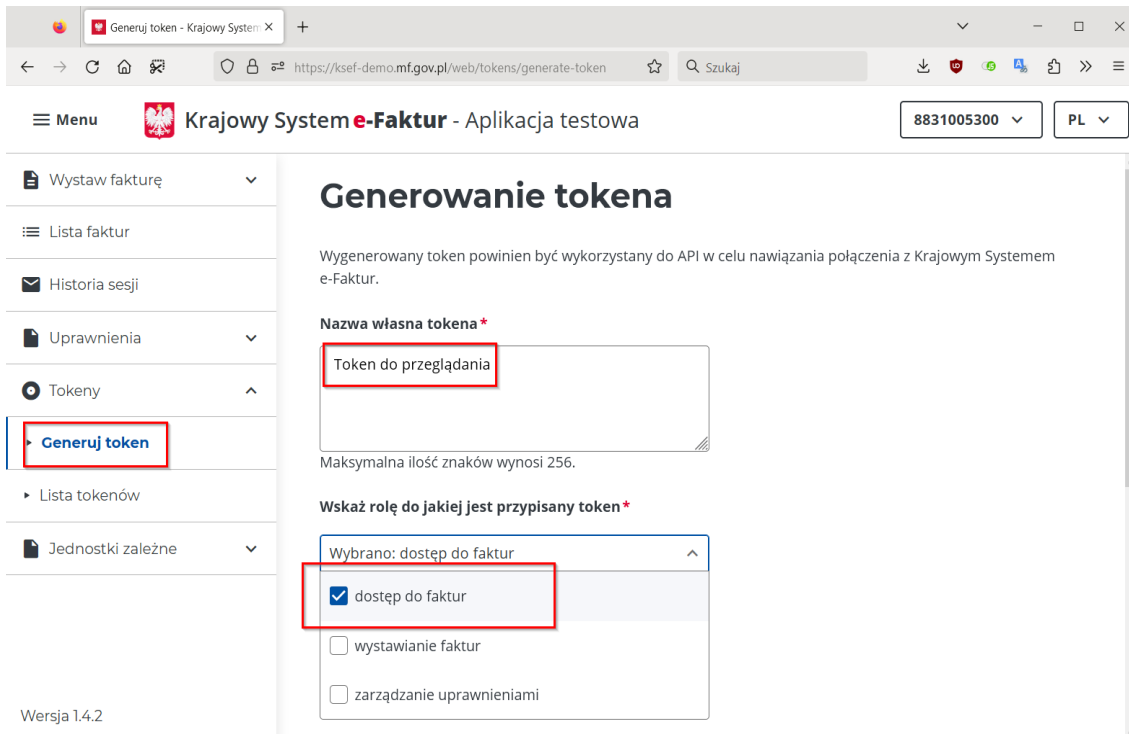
Generuj token - Krajowy System ×
+
https://ksef-demo.mf.gov.pl/web/tokens/generate-token
Szukaj

Menu
Krajowy System e-Faktur - Aplikacja testowa
8831005300
PL

Wystaw fakturę
Lista faktur
Historia sesji
Uprawnienia
Tokeny
Generuj token
Lista tokenów
Jednostki zależne

Wersja 1.4.2

Generowanie tokena

Wygenerowany token powinien być wykorzystany do API w celu nawiązania połączenia z Krajowym Systemem e-Faktur.

Nazwa własna tokena*

Token do przeglądania

Maksymalna ilość znaków wynosi 256.

Wskaż rolę do jakiej jest przypisany token*

Wybrano: dostęp do faktur

dostęp do faktur
wystawianie faktur
zarządzanie uprawnieniami